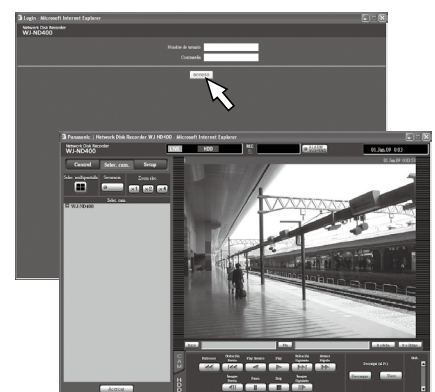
Login - Microsoft Internet Explorer

Network Disk Recorder
WJ-ND400

Nombre de usuario
Contraseña

ACCESO

Panasonic : Network Disk Recorder WJ-ND400 - Microsoft Internet Explorer

Network Disk Recorder
WJ-ND400

LIVE
HDD
REC
01.Jan.09 0:03

Control
Selec. cam.
Setup

Selec. multipantalla
Secuencia
Zoom elec.

x1 x2 x4

Selec. cam.

WJ-ND400

ACCESO

Atrás
Go
Adelante
Archivo

Retroceso
Play
Play Inverso
Avance rápido
Detener
Grabar

Descarga (A-Pt)
Descargar
Salir